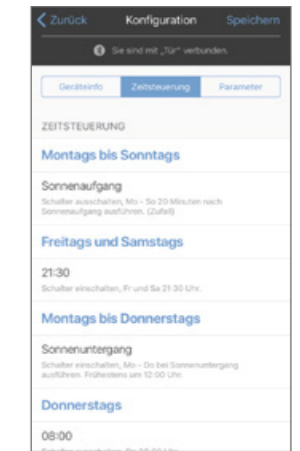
Zurück Konfiguration Speichern

Sie sind mit „Tür" verbunden.

Geräteinfo Zeitsteuerung Parameter

ZEITSTEUERUNG

Montags bis Sonntags

Sonnenaufgang
Schalter ausschalten, Mo - So 20 Minuten nach Sonnenaufgang ausführen. (Zufall)

Freitags und Samstags

21:30
Schalter einschalten, Fr und Sa 21:30 Uhr.

Montags bis Donnerstags

Sonnenuntergang
Schalter einschalten, Mo - Do bei Sonnenuntergang ausführen. Frühestens um 12:00 Uhr.

Donnerstags

08:00
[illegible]